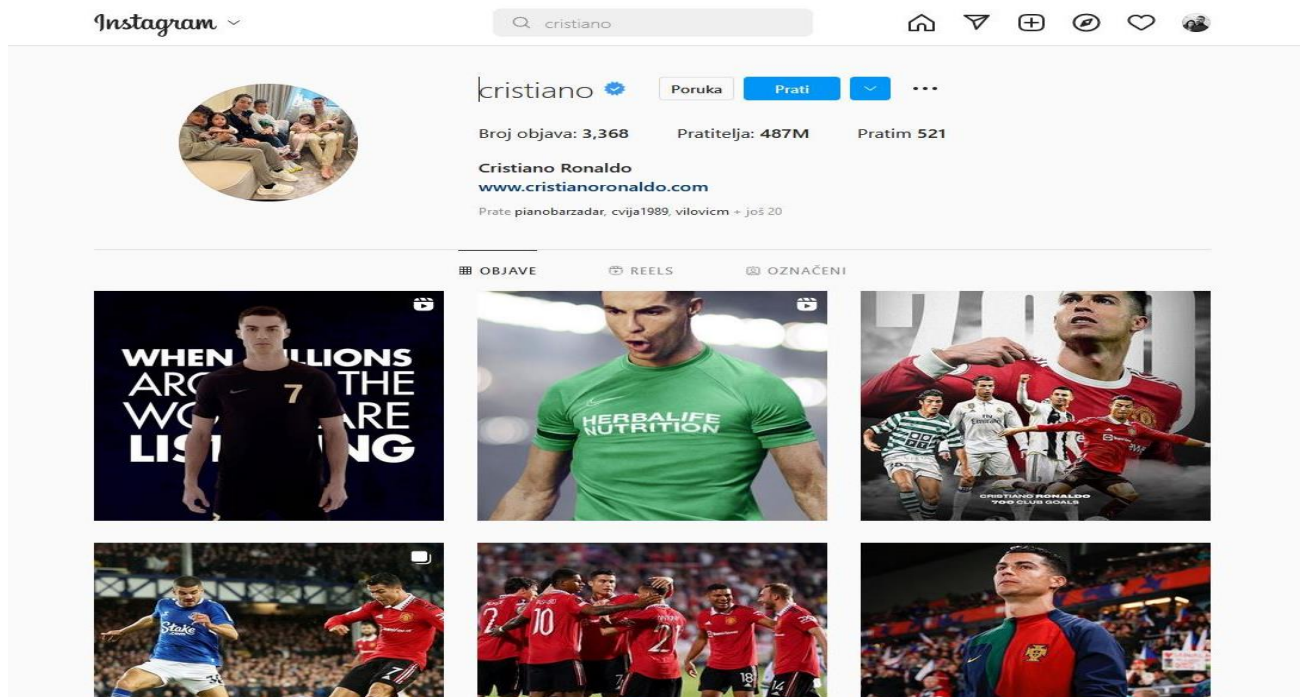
Instagram

cristiano

cristiano Poruka Prati ...

Broj objava: 3,368 Pratitelja: 487M Pratim 521

Cristiano Ronaldo
www.cristianoronaldo.com

Prate pianobarzadar, cvija1989, vilovicm + još 20

OBJAVE REELS OZNAČENI

WHEN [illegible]LLIONS ARO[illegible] THE WO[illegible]ARE LIS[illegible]NG

7

HERBALIFE NUTRITION

CRISTIANO RONALDO
700 CLUB GOALS

Stake

10

21

18

14